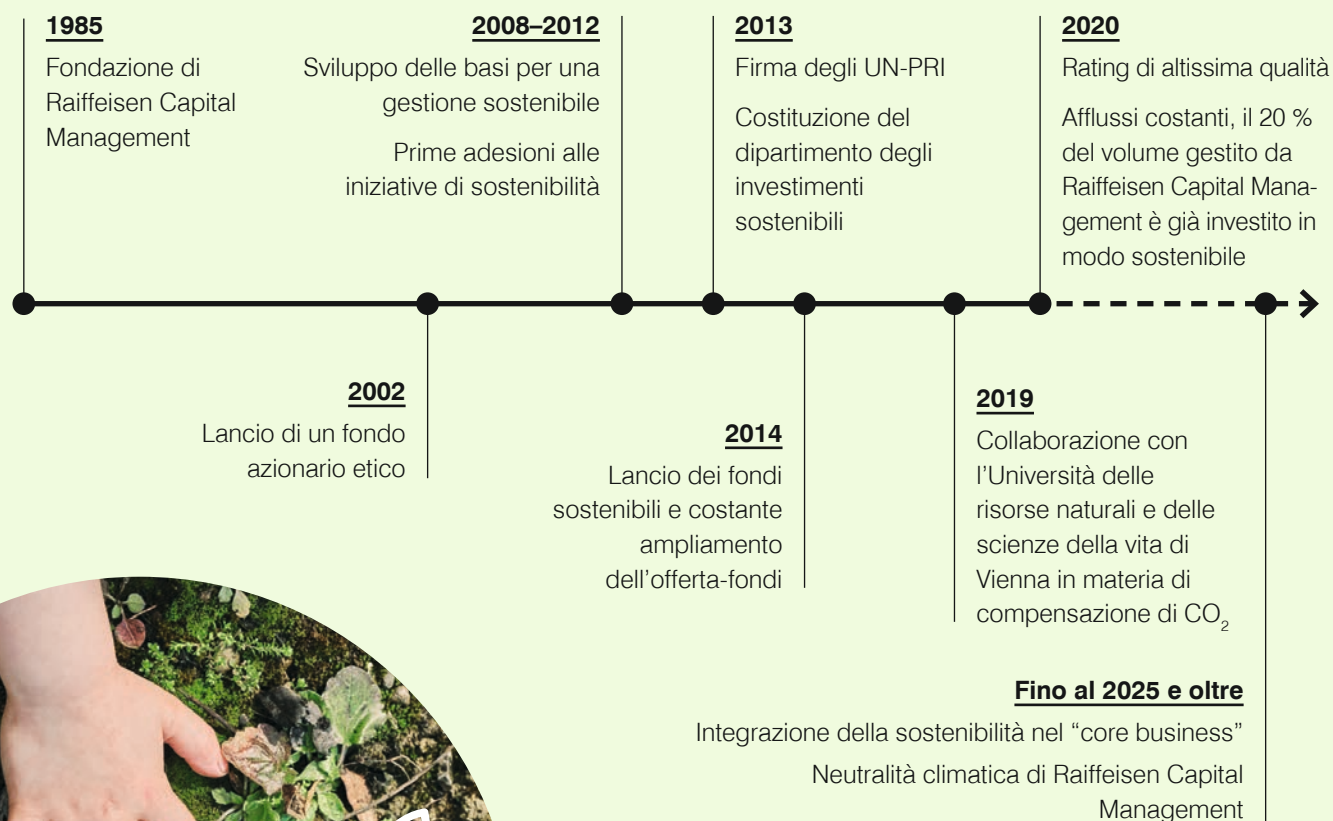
**1985**
Fondazione di Raiffeisen Capital Management

**2008–2012**
Sviluppo delle basi per una gestione sostenibile

Prime adesioni alle iniziative di sostenibilità

**2013**
Firma degli UN-PRI

Costituzione del dipartimento degli investimenti sostenibili

**2020**
Rating di altissima qualità

Afflussi costanti, il 20 % del volume gestito da Raiffeisen Capital Management è già investito in modo sostenibile

**2002**
Lancio di un fondo azionario etico

**2014**
Lancio dei fondi sostenibili e costante ampliamento dell'offerta-fondi

**2019**
Collaborazione con l'Università delle risorse naturali e delle scienze della vita di Vienna in materia di compensazione di $CO_2$

**Fino al 2025 e oltre**
Integrazione della sostenibilità nel "core business"

Neutralità climatica di Raiffeisen Capital Management